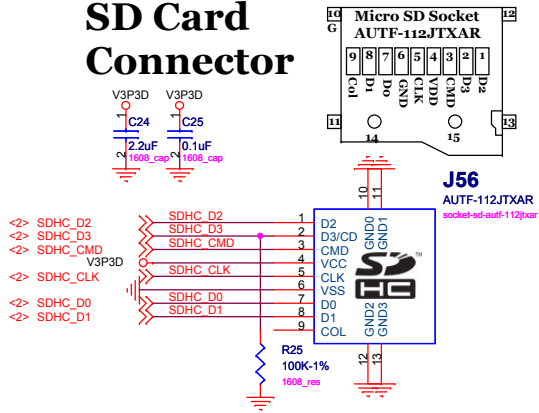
SD Card Connector

Micro SD Socket
AUTF-112JTXAR

10 G
12
9 8 7 6 5 4 3 2 1
Col D1 D0 GND CLK VDD CMD D3 D2
11
14
15
13

V3P3D
V3P3D
C24
2.2uF
1608_cap
C25
0.1uF
1608_cap
1
2
1
2

J56
AUTF-112JTXAR
socket-sd-autf-112jtxar

10
11
GND0
GND1

<2> SDHC_D2
<2> SDHC_D3
<2> SDHC_CMD
V3P3D
<2> SDHC_CLK
<2> SDHC_D0
<2> SDHC_D1

SDHC_D2
SDHC_D3
SDHC_CMD
SDHC_CLK
SDHC_D0
SDHC_D1

1 D2
2 D3/CD
3 CMD
4 VCC
5 CLK
6 VSS
7 D0
8 D1
9 COL

GND2
GND3
12
13

R25
100K-1%
1608_res